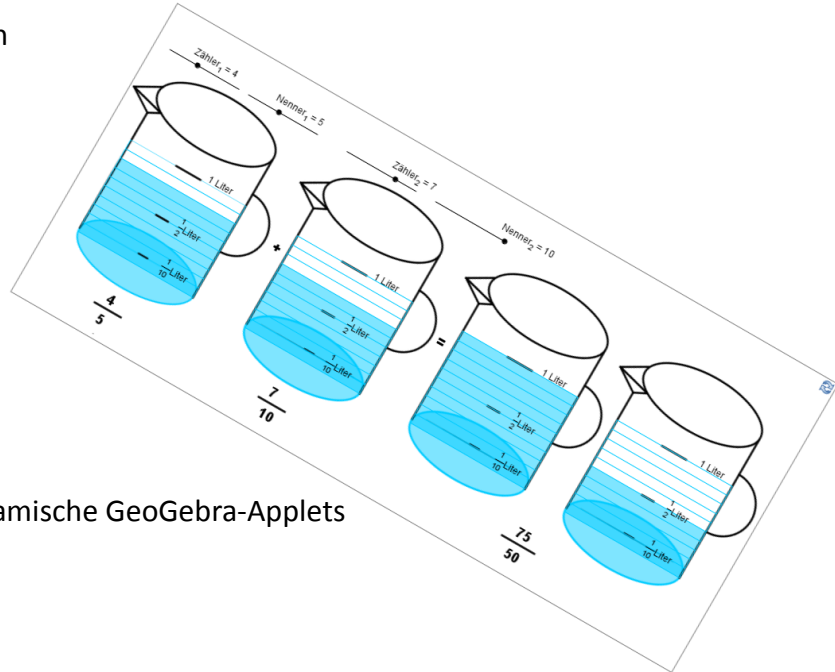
n

Zähler$_1$ = 4

Nenner$_1$ = 5

Zähler$_2$ = 7

Nenner$_2$ = 10

1 Liter

$\frac{1}{2}$ Liter

$\frac{1}{10}$ Liter

$\frac{4}{5}$

+

1 Liter

$\frac{1}{2}$ Liter

$\frac{1}{10}$ Liter

$\frac{7}{10}$

=

1 Liter

$\frac{1}{2}$ Liter

$\frac{1}{10}$ Liter

$\frac{75}{50}$

1 Liter

$\frac{1}{2}$ Liter

$\frac{1}{10}$ Liter

amische GeoGebra-Applets